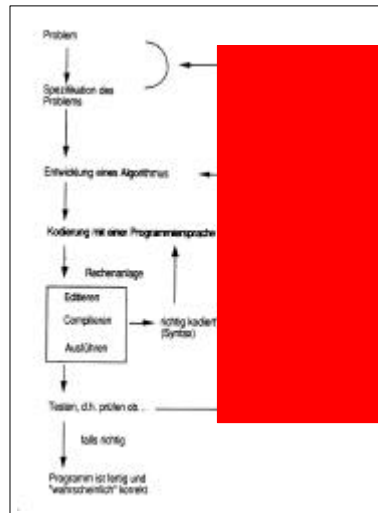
Problem

Spezifikation des Problems

Entwicklung eines Algorithmus

Kodierung mit einer Programmiersprache

Rechenanlage

Editieren

Compilieren

Ausführen

richtig kodiert (Syntax)

Testen, d.h. prüfen ob ...

falls richtig

Programm ist fertig und "wahrscheinlich" korrekt